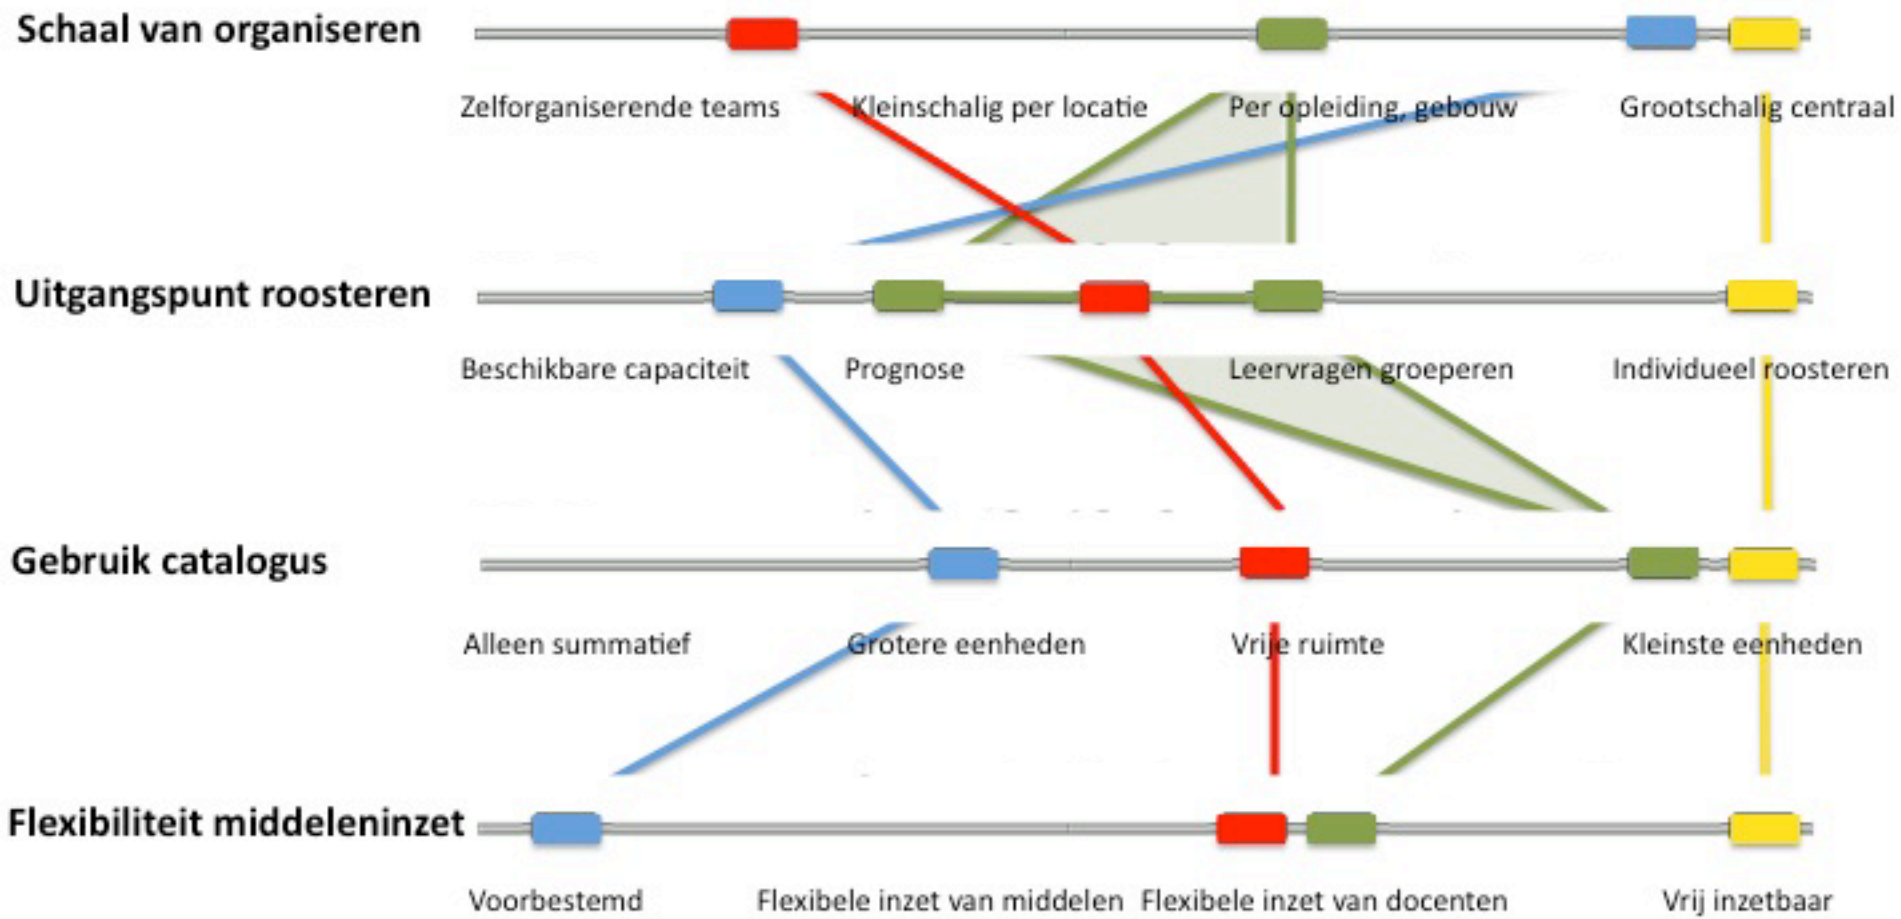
Schaal van organiseren

Zelforganiserende teams Kleinschalig per locatie Per opleiding, gebouw Grootschalig centraal

Uitgangspunt roosteren

Beschikbare capaciteit Prognose Leervragen groeperen Individueel roosteren

Gebruik catalogus

Alleen summatief Grotere eenheden Vrije ruimte Kleinste eenheden

Flexibiliteit middeleninzet

Voorbestemd Flexibele inzet van middelen Flexibele inzet van docenten Vrij inzetbaar